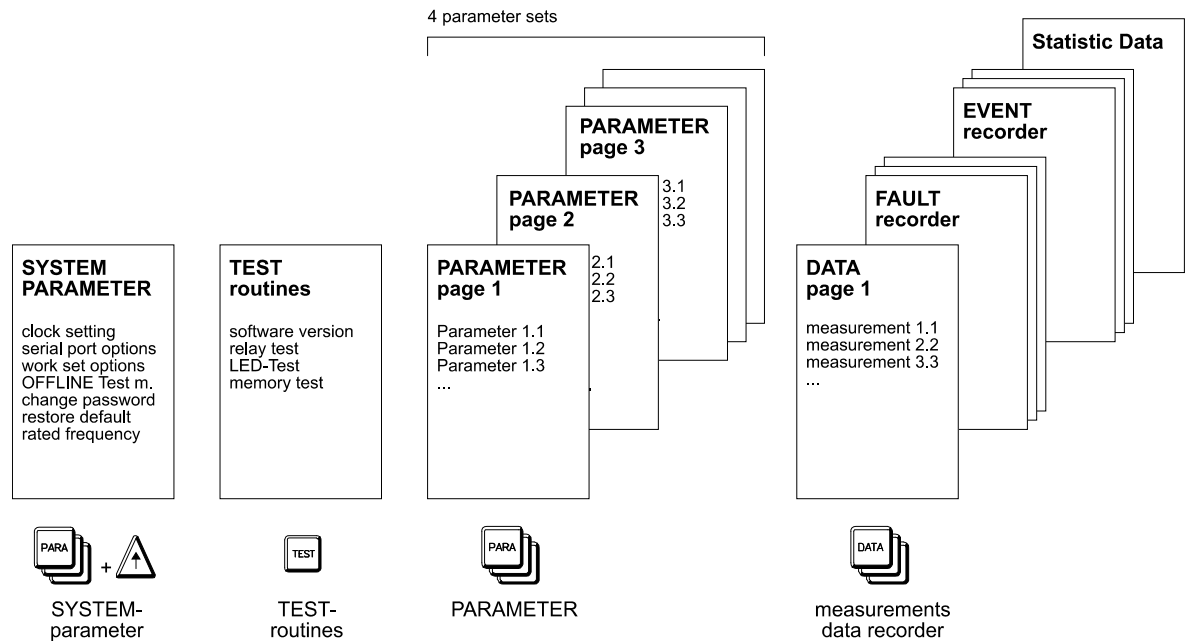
4 parameter sets

Statistic Data

EVENT recorder

FAULT recorder

PARAMETER page 3

3.1
3.2
3.3

PARAMETER page 2

2.1
2.2
2.3

SYSTEM PARAMETER

clock setting
serial port options
work set options
OFFLINE Test m.
change password
restore default
rated frequency

TEST routines

software version
relay test
LED-Test
memory test

PARAMETER page 1

Parameter 1.1
Parameter 1.2
Parameter 1.3
...

DATA page 1

measurement 1.1
measurement 2.2
measurement 3.3
...

PARA + 

TEST

PARA

DATA

SYSTEM-parameter

TEST-routines

PARAMETER

measurements data recorder